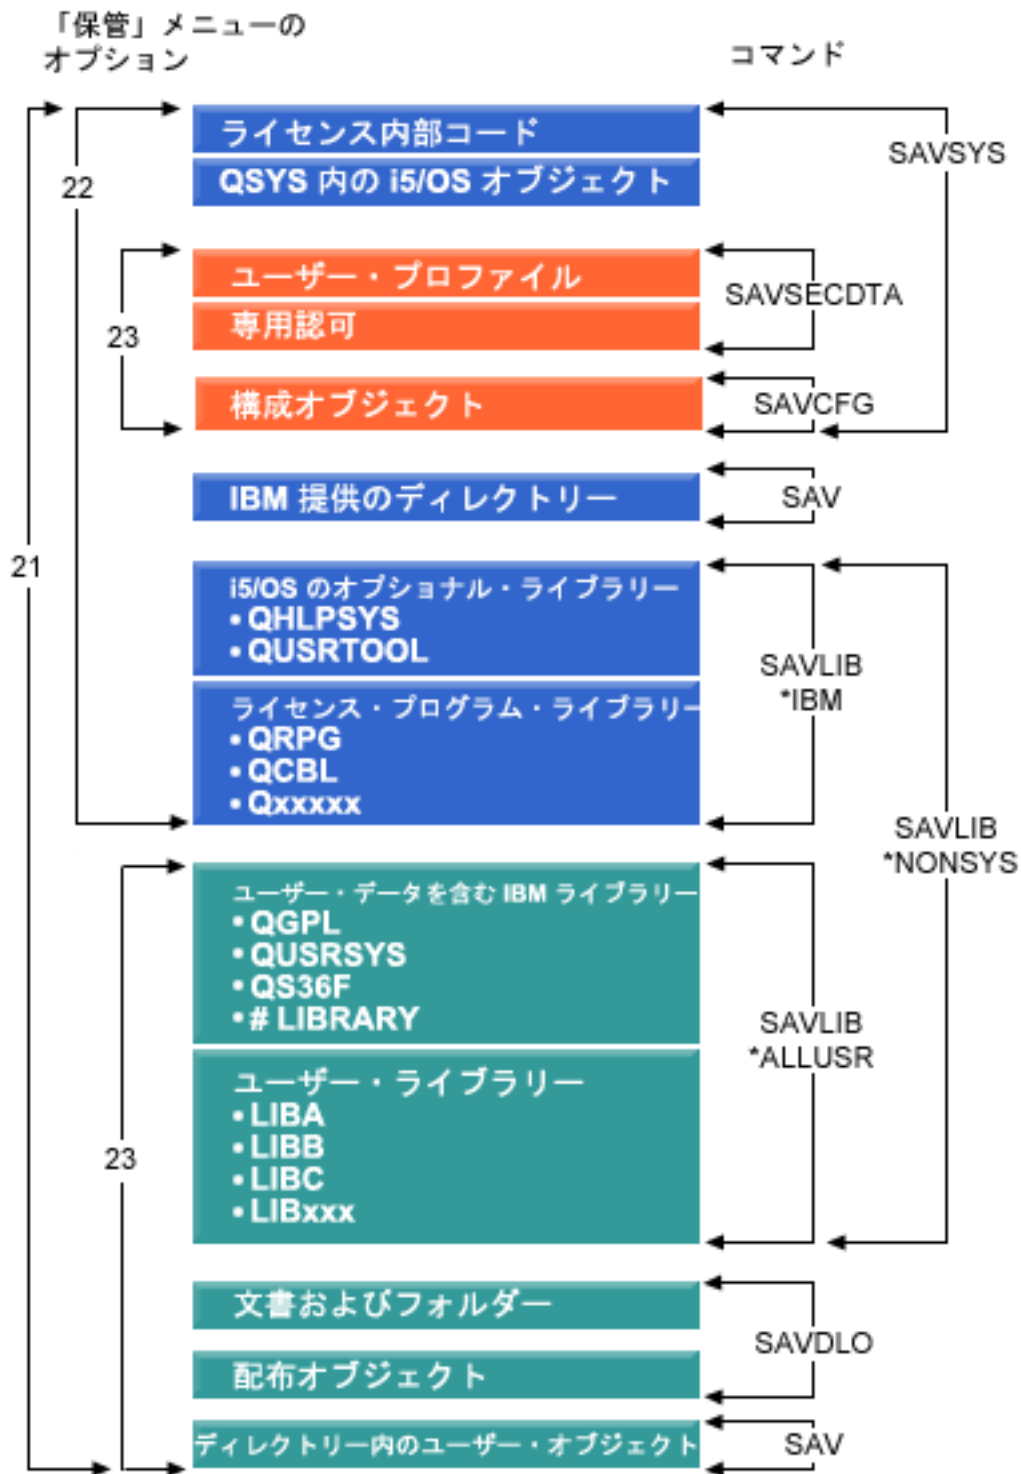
「保管」メニューの
オプション

コマンド

ライセンス内部コード
QSYS 内の i5/OS オブジェクト

SAVSYS

22

ユーザー・プロファイル
専用認可

SAVSECDTA

23

構成オブジェクト

SAVCFG

IBM 提供のディレクトリー

SAV

21

i5/OS のオプショナル・ライブラリー
• QHLPSYS
• QUSRTOOL

ライセンス・プログラム・ライブラリー
• QRPG
• QCBL
• Qxxxxx

SAVLIB
*IBM

SAVLIB
*NONSYS

ユーザー・データを含む IBM ライブラリー
• QGPL
• QUSRSYS
• QS36F
• # LIBRARY

ユーザー・ライブラリー
• LIBA
• LIBB
• LIBC
• LIBxxx

SAVLIB
*ALLUSR

23

文書およびフォルダー
配布オブジェクト

SAVDLO

ディレクトリー内のユーザー・オブジェクト

SAV